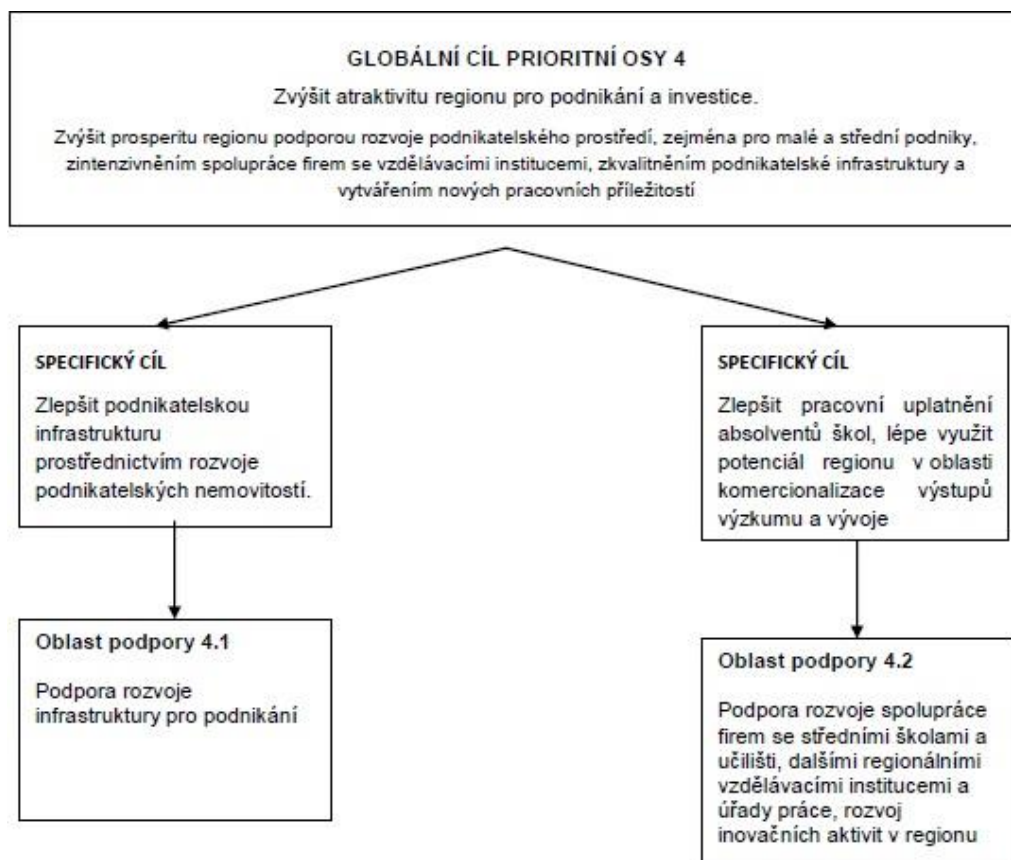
GLOBÁLNÍ CÍL PRIORITNÍ OSY 4

Zvýšit atraktivitu regionu pro podnikání a investice.

Zvýšit prosperitu regionu podporou rozvoje podnikatelského prostředí, zejména pro malé a střední podniky, zintenzivněním spolupráce firem se vzdělávacími institucemi, zkvalitněním podnikatelské infrastruktury a vytvářením nových pracovních příležitostí

SPECIFICKÝ CÍL

Zlepšit podnikatelskou infrastrukturu prostřednictvím rozvoje podnikatelských nemovitostí.

Oblast podpory 4.1

Podpora rozvoje infrastruktury pro podnikání

SPECIFICKÝ CÍL

Zlepšit pracovní uplatnění absolventů škol, lépe využit potenciál regionu v oblasti komercionalizace výstupů výzkumu a vývoje

Oblast podpory 4.2

Podpora rozvoje spolupráce firem se středními školami a učilišti, dalšími regionálními vzdělávacími institucemi a úřady práce, rozvoj inovačních aktivit v regionu